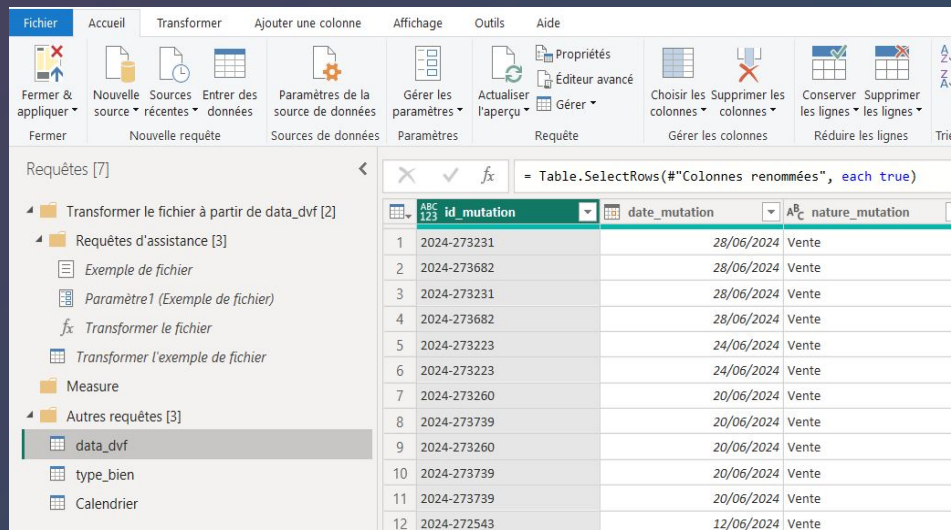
Fichier Accueil Transformer Ajouter une colonne Affichage Outils Aide

Fermer & appliquer Fermer
Nouvelle source Sources récentes Entrer des données Nouvelle requête
Paramètres de la source de données Sources de données
Gérer les paramètres Paramètres
Actualiser l'aperçu Propriétés Éditeur avancé Gérer Requête
Choisir les colonnes Supprimer les colonnes Gérer les colonnes
Conserver les lignes Supprimer les lignes Réduire les lignes
Tri

Requêtes [7]

Transformer le fichier à partir de data_dvf [2]
Requêtes d'assistance [3]
Exemple de fichier
Paramètre1 (Exemple de fichier)
Transformer le fichier
Transformer l'exemple de fichier
Measure
Autres requêtes [3]
data_dvf
type_bien
Calendrier

= Table.SelectRows(#"Colonnes renommées", each true)

| | id_mutation | date_mutation | nature_mutation |
|---|---|---|---|
| 1 | 2024-273231 | 28/06/2024 | Vente |
| 2 | 2024-273682 | 28/06/2024 | Vente |
| 3 | 2024-273231 | 28/06/2024 | Vente |
| 4 | 2024-273682 | 28/06/2024 | Vente |
| 5 | 2024-273223 | 24/06/2024 | Vente |
| 6 | 2024-273223 | 24/06/2024 | Vente |
| 7 | 2024-273260 | 20/06/2024 | Vente |
| 8 | 2024-273739 | 20/06/2024 | Vente |
| 9 | 2024-273260 | 20/06/2024 | Vente |
| 10 | 2024-273739 | 20/06/2024 | Vente |
| 11 | 2024-273739 | 20/06/2024 | Vente |
| 12 | 2024-272543 | 12/06/2024 | Vente |